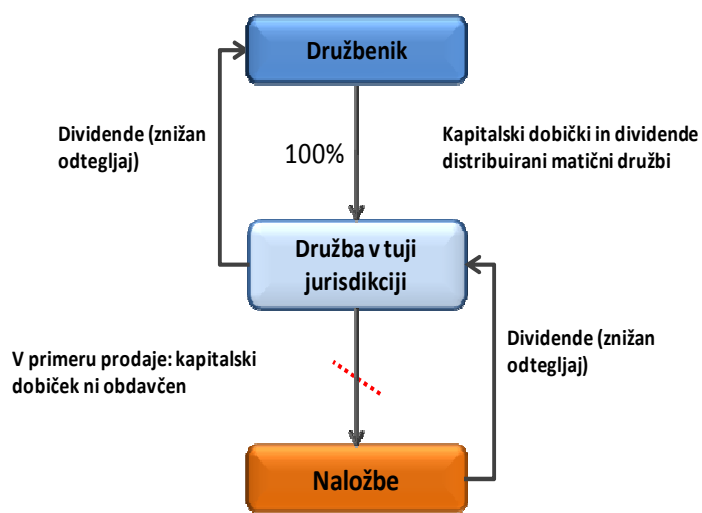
Družbenik

Dividende (znižan odtegljaj)

100%

Kapitalski dobički in dividende distribuirani matični družbi

Družba v tuji jurisdikciji

V primeru prodaje: kapitalski dobiček ni obdavčen

Dividende (znižan odtegljaj)

Naložbe